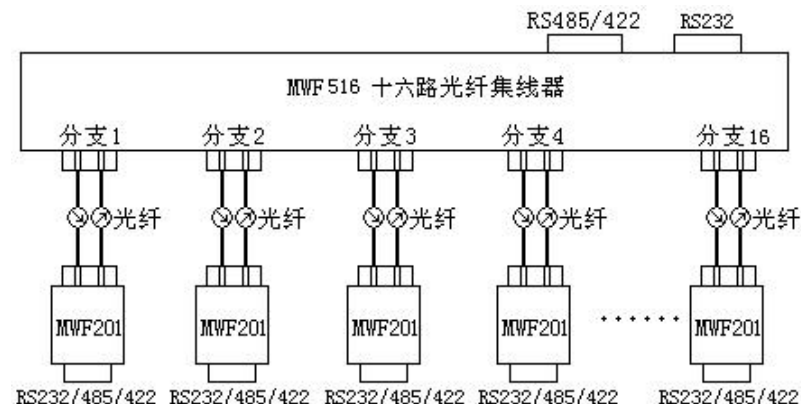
RS485/422

RS232

MWF516 十六路光纤集线器

分支1

分支2

分支3

分支4

分支16

光纤

光纤

光纤

光纤

光纤

MWF201

MWF201

MWF201

MWF201

·······

MWF201

RS232/485/422

RS232/485/422

RS232/485/422

RS232/485/422

RS232/485/422